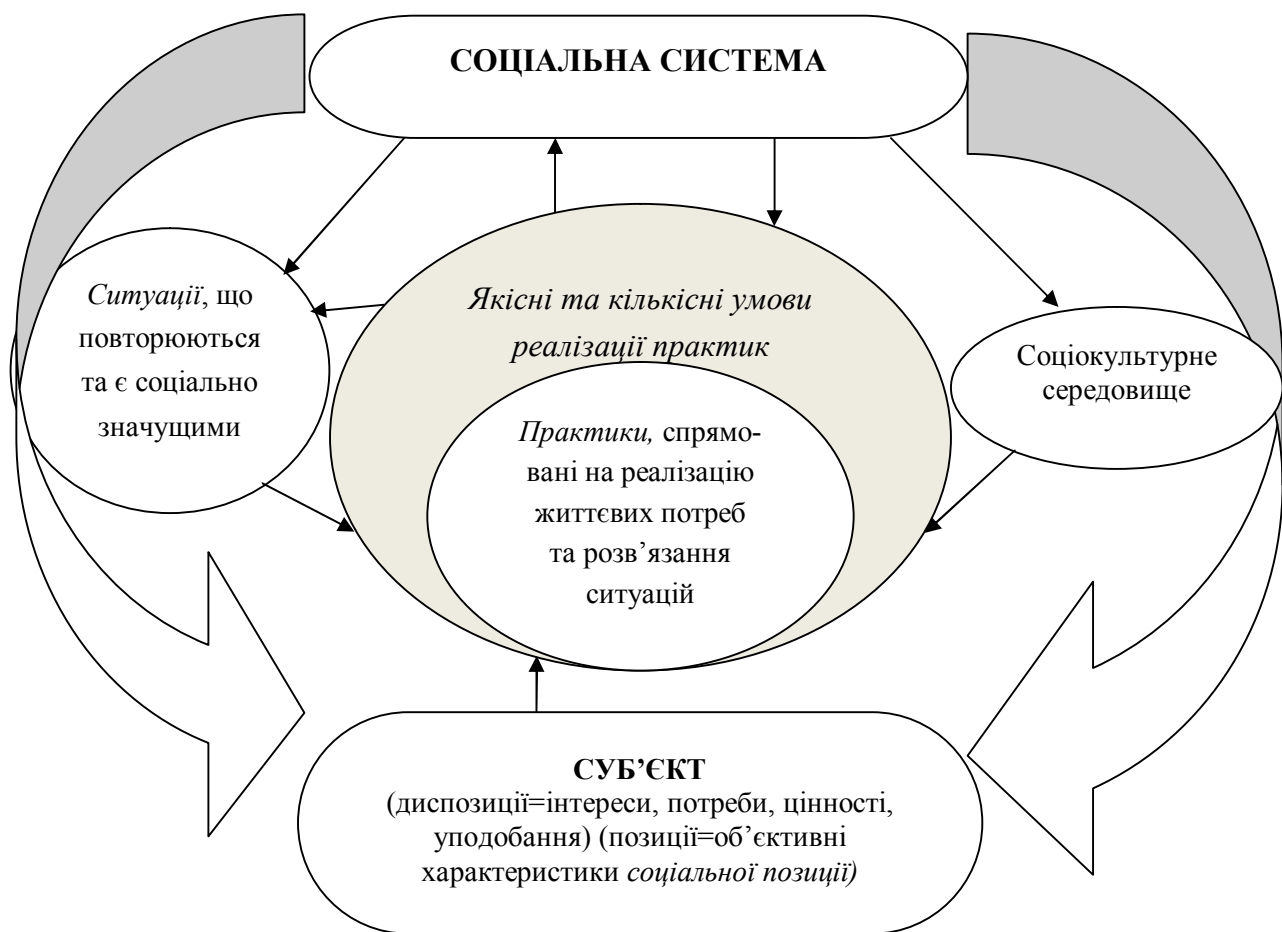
СОЦІАЛЬНА СИСТЕМА

Ситуації, що повторюються та є соціально значущими

Якісні та кількісні умови реалізації практик

Практики, спрямовані на реалізацію життєвих потреб та розв'язання ситуацій

Соціокультурне середовище

СУБ'ЄКТ
(диспозиції=інтереси, потреби, цінності, уподобання) (позиції=об'єктивні характеристики соціальної позиції)